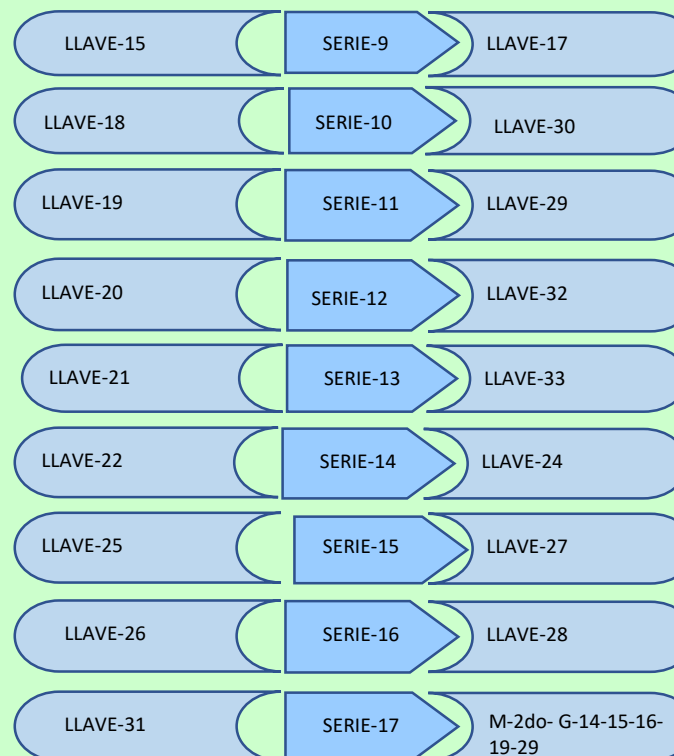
LLAVE-15
SERIE-9
LLAVE-17

LLAVE-18
SERIE-10
LLAVE-30

LLAVE-19
SERIE-11
LLAVE-29

LLAVE-20
SERIE-12
LLAVE-32

LLAVE-21
SERIE-13
LLAVE-33

LLAVE-22
SERIE-14
LLAVE-24

LLAVE-25
SERIE-15
LLAVE-27

LLAVE-26
SERIE-16
LLAVE-28

LLAVE-31
SERIE-17
M-2do- G-14-15-16-19-29